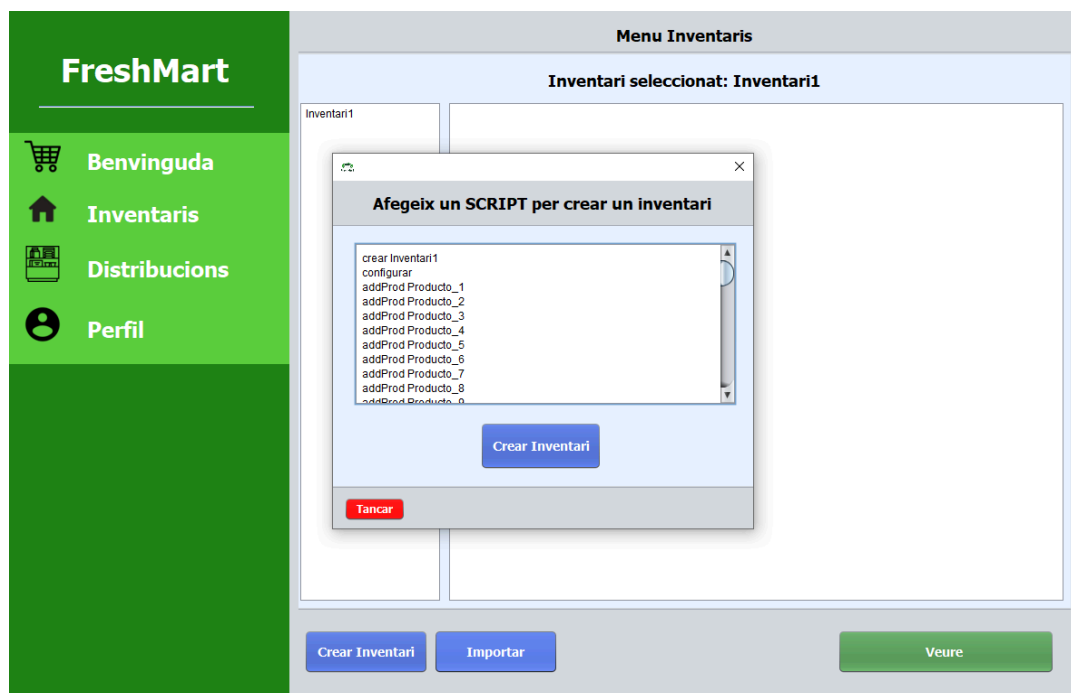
FreshMart

Benvinguda

Inventaris

Distribucions

Perfil

Menu Inventaris

Inventari seleccionat: Inventari1

Inventari1

Afegeix un SCRIPT per crear un inventari

crear Inventari1
configurar
addProd Producto_1
addProd Producto_2
addProd Producto_3
addProd Producto_4
addProd Producto_5
addProd Producto_6
addProd Producto_7
addProd Producto_8
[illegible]

Crear Inventari

Tancar

Crear Inventari

Importar

Veure